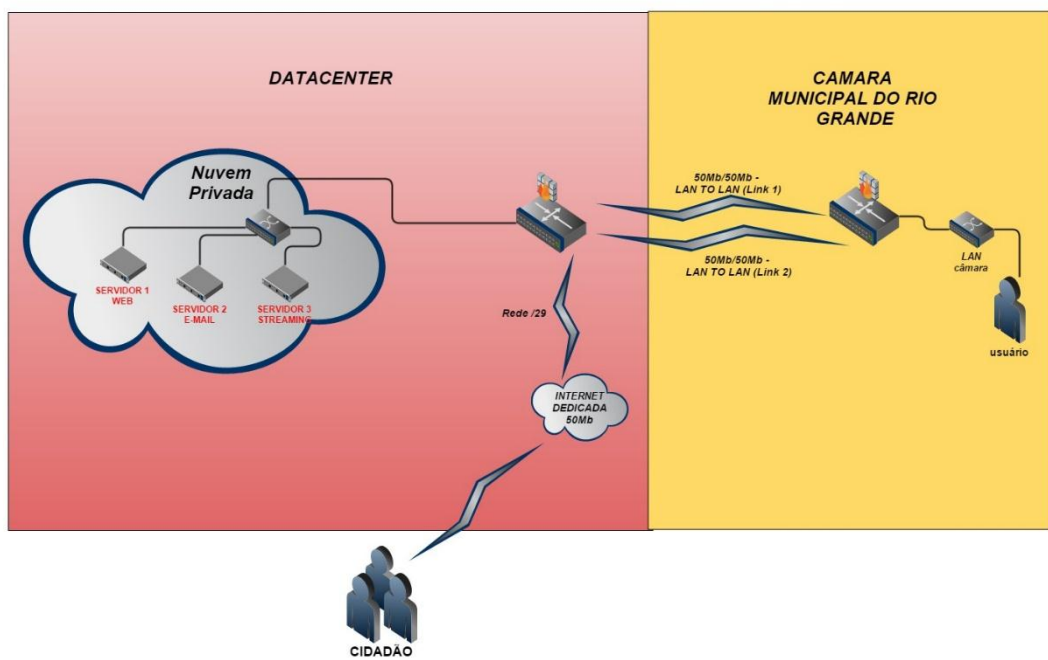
DATACENTER

CAMARA MUNICIPAL DO RIO GRANDE

Nuvem Privada

SERVIDOR 1 WEB

SERVIDOR 2 E-MAIL

SERVIDOR 3 STREAMING

50Mb/50Mb - LAN TO LAN (Link 1)

50Mb/50Mb - LAN TO LAN (Link 2)

LAN câmara

usuário

Rede /29

INTERNET DEDICADA 50Mb

CIDADÃO